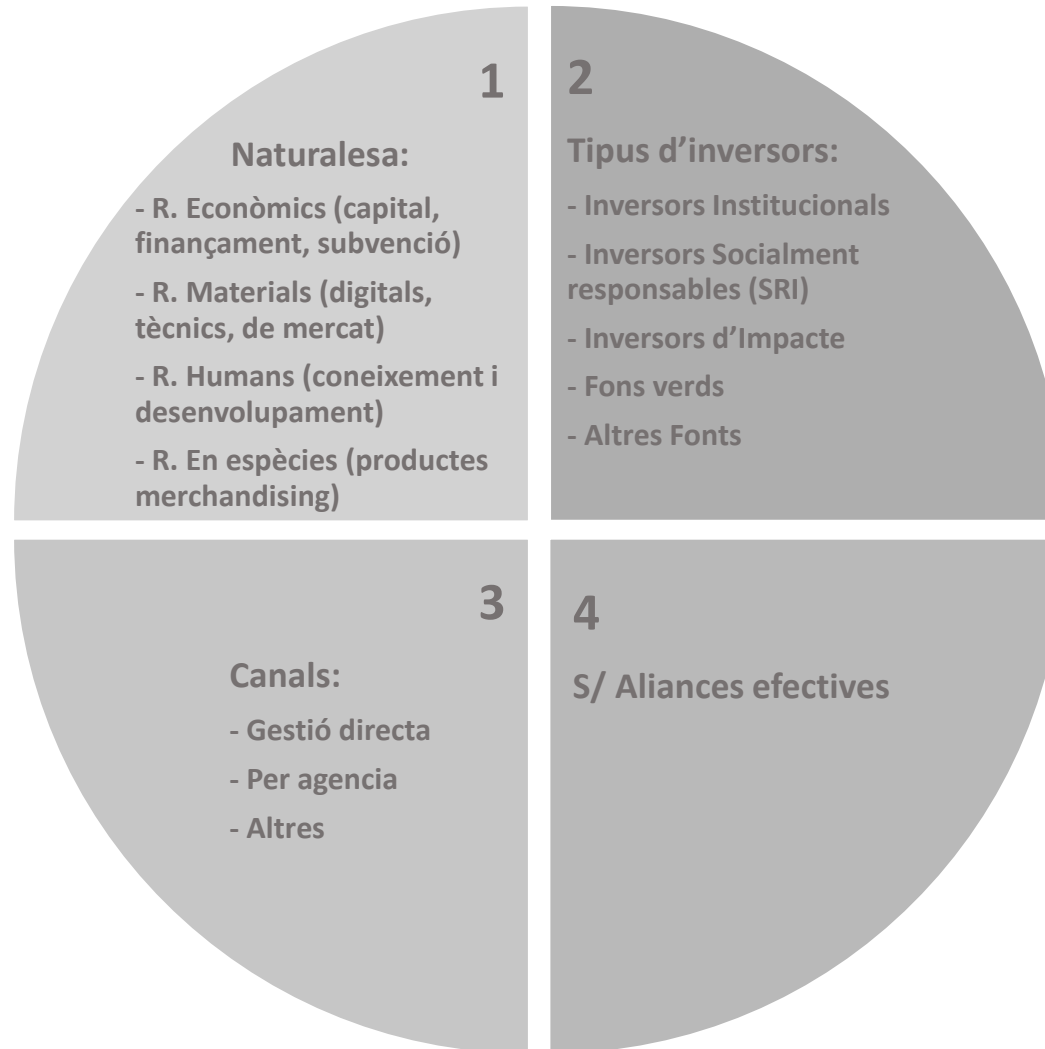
1

Naturalesa:

- R. Econòmics (capital, finançament, subvenció)

- R. Materials (digitals, tècnics, de mercat)

- R. Humans (coneixement i desenvolupament)

- R. En espècies (productes merchandising)

2

Tipus d'inversors:

- Inversors Institucionals

- Inversors Socialment responsables (SRI)

- Inversors d'Impacte

- Fons verds

- Altres Fonts

3

Canals:

- Gestió directa

- Per agencia

- Altres

4

S/ Aliances efectives